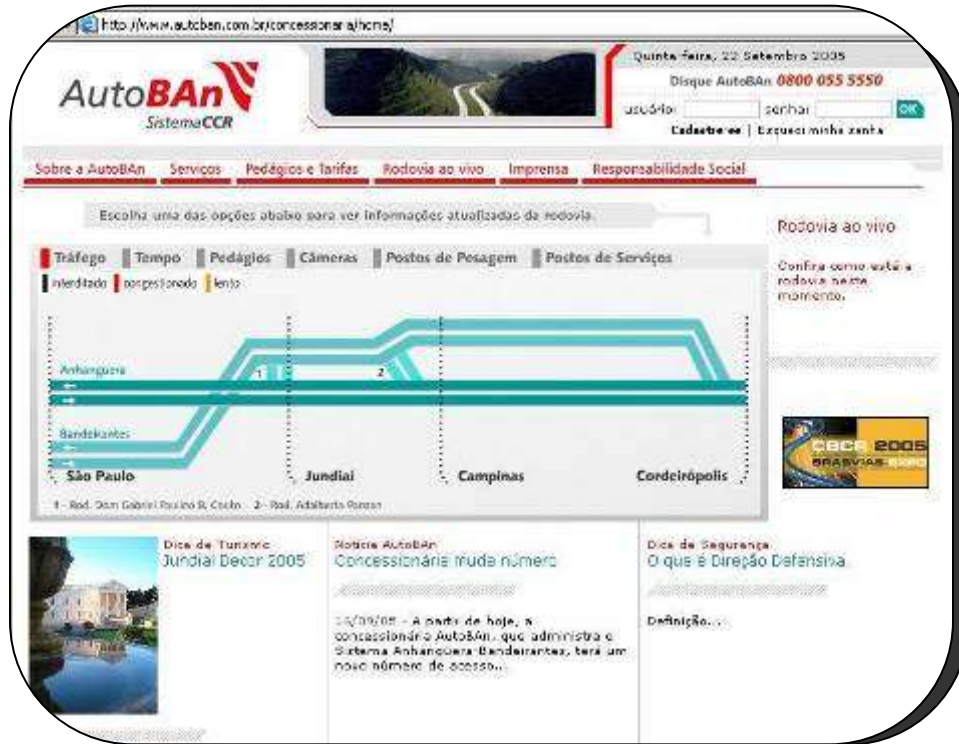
http://www.autoban.com.br/concessionaria/home/

AutoBAn
SistemaCCR

Quinta-feira, 22 Setembro 2005
Disque AutoBAn 0800 055 5550
usuário: senha: OK
Cadastre-se | Esqueci minha senha

Sobre a AutoBAn Serviços Pedágios e Tarifas Rodovia ao vivo Imprensa Responsabilidade Social

Escolha uma das opções abaixo para ver informações atualizadas da rodovia.

Tráfego Tempo Pedágios Câmeras Postos de Pesagem Postos de Serviços

interditado congestionado lento

Anhanguera
1
2
Bandeirantes

São Paulo Jundiaí Campinas Cordeirópolis

1 - Rod. Dom Gabriel Paulino B. Couto 2 - Rod. Adalberto Panzan

Rodovia ao vivo

Confira como está a rodovia neste momento.

CBCR 2005 BRASVIAS EXPO

Dica de Turismo
Jundiaí Decor 2005

Notícia AutoBAn
Concessionária muda número

14/09/05 - A partir de hoje, a concessionária AutoBAn, que administra o Sistema Anhanguera-Bandeirantes, terá um novo número de acesso...

Dica de Segurança
O que é Direção Defensiva

Definição...